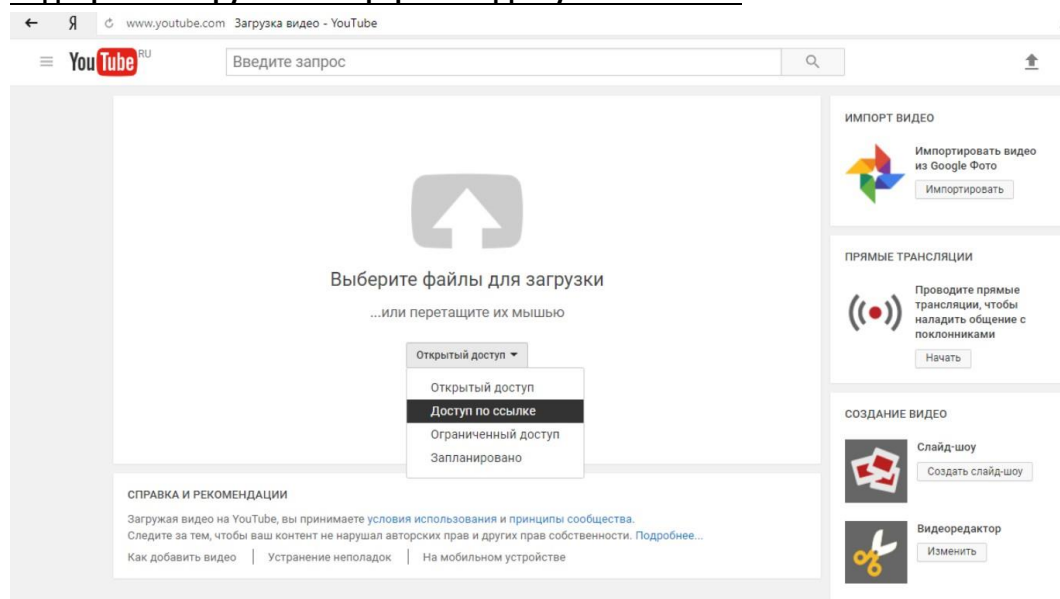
Я www.youtube.com Загрузка видео - YouTube

YouTube RU

Введите запрос

Выберите файлы для загрузки

...или перетащите их мышью

Открытый доступ

Открытый доступ
Доступ по ссылке
Ограниченный доступ
Запланировано

СПРАВКА И РЕКОМЕНДАЦИИ

Загружая видео на YouTube, вы принимаете условия использования и принципы сообщества.
Следите за тем, чтобы ваш контент не нарушал авторских прав и других прав собственности. Подробнее...

Как добавить видео | Устранение неполадок | На мобильном устройстве

ИМПОРТ ВИДЕО

Импортировать видео из Google Фото

Импортировать

ПРЯМЫЕ ТРАНСЛЯЦИИ

Проводите прямые трансляции, чтобы наладить общение с поклонниками

Начать

СОЗДАНИЕ ВИДЕО

Слайд-шоу

Создать слайд-шоу

Видеоредактор

Изменить